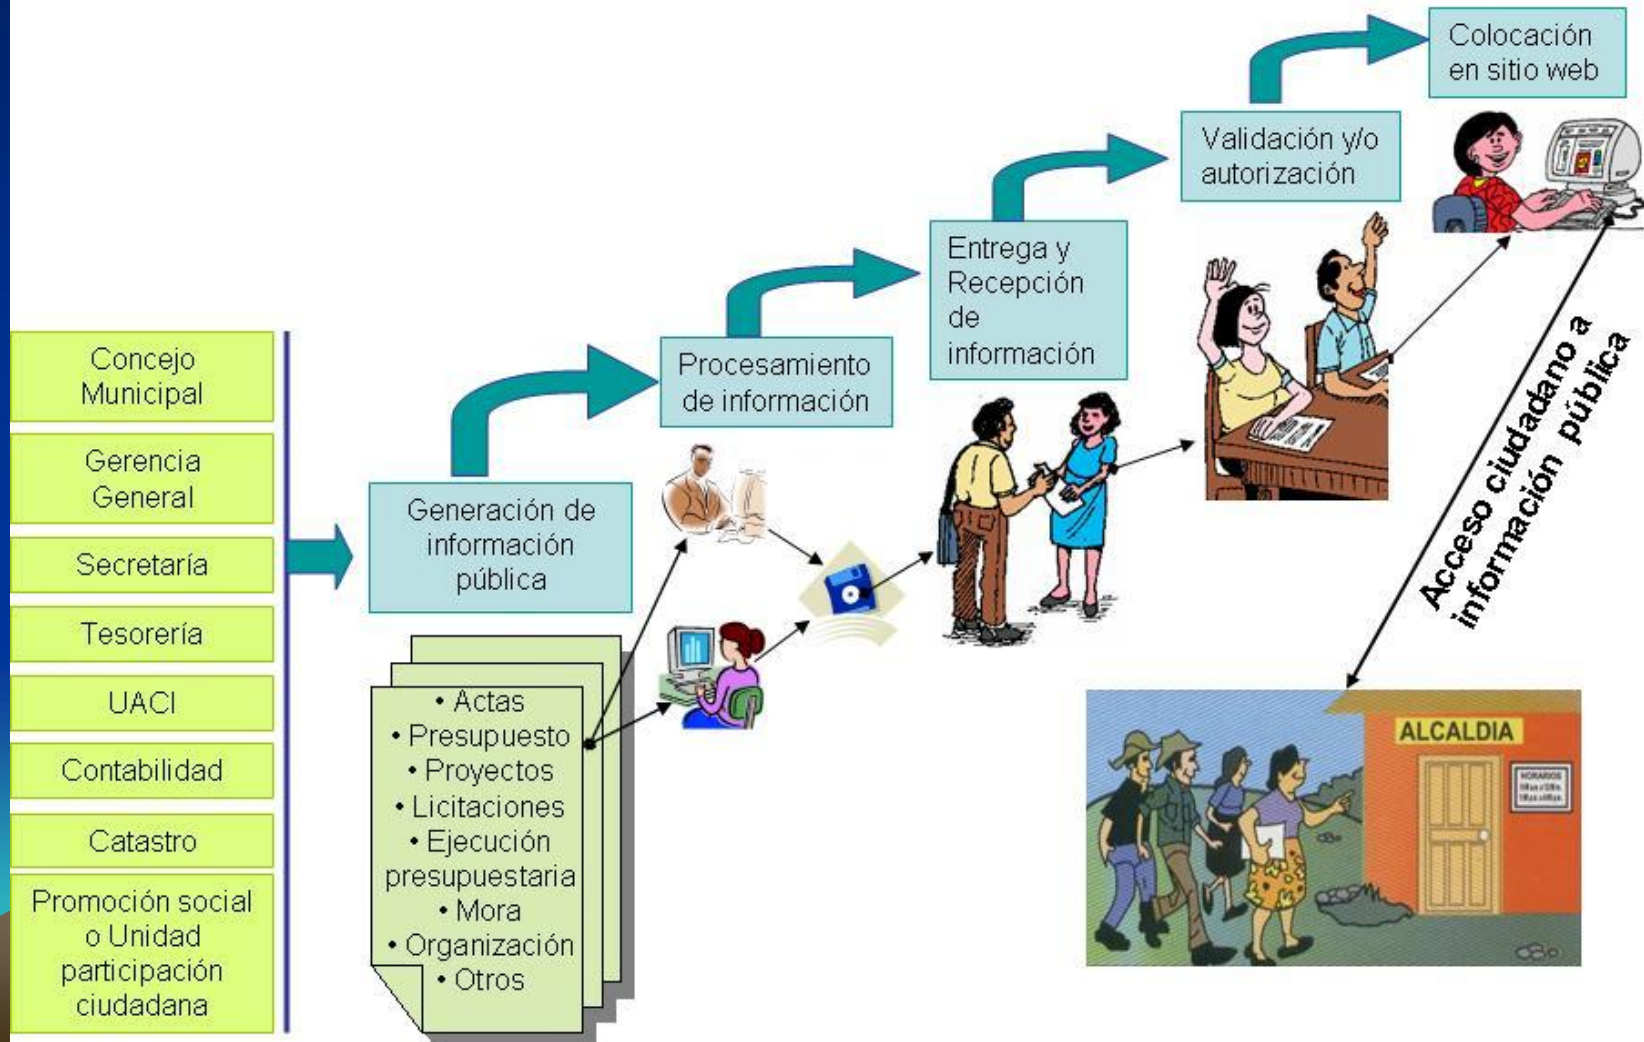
Concejo Municipal

Gerencia General

Secretaría

Tesorería

UACI

Contabilidad

Catastro

Promoción social o Unidad participación ciudadana

Generación de información pública

• Actas
• Presupuesto
• Proyectos
• Licitaciones
• Ejecución presupuestaria
• Mora
• Organización
• Otros

Procesamiento de información

Entrega y Recepción de información

Validación y/o autorización

Colocación en sitio web

Acceso ciudadano a información pública

ALCALDIA

HORARIOS